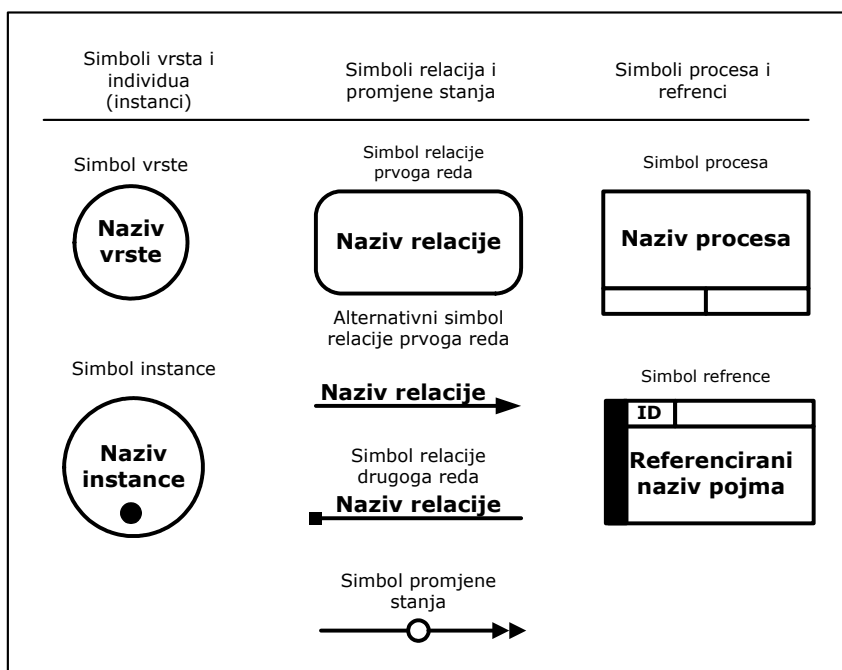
Simboli vrsta i individua (instanci)

Simboli relacija i promjene stanja

Simboli procesa i refrenci

Simbol vrste

Naziv vrste

Simbol relacije prvoga reda

Naziv relacije

Simbol procesa

Naziv procesa

Alternativni simbol relacije prvoga reda

Simbol instance

Naziv relacije

Simbol refrence

ID

Naziv instance

Simbol relacije drugoga reda

Naziv relacije

Referencirani naziv pojma

Simbol promjene stanja